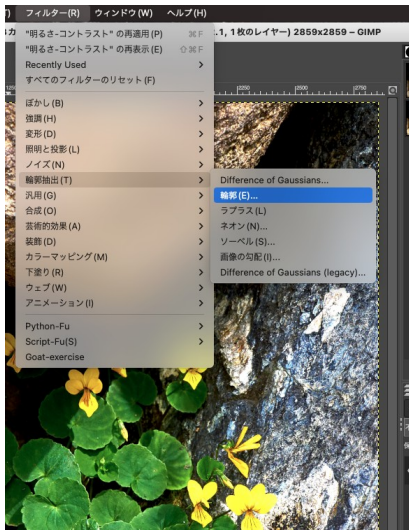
カ フィルター(R) ウィンドウ(W) ヘルプ(H)
.1, 1 枚のレイヤー) 2859x2859 – GIMP

"明るさ-コントラスト" の再適用(P) ⌘F
"明るさ-コントラスト" の再表示(E) ⇧⌘F
Recently Used
すべてのフィルターのリセット(F)

ぼかし(B)
強調(H)
変形(D)
照明と投影(L)
ノイズ(N)
輪郭抽出(T)
汎用(G)
合成(O)
芸術的効果(A)
装飾(D)
カラーマッピング(M)
下塗り(R)
ウェブ(W)
アニメーション(I)

Python-Fu
Script-Fu(S)
Goat-exercise

Difference of Gaussians...
輪郭(E)...
ラプラス(L)
ネオン(N)...
ソーベル(S)...
画像の勾配(I)...
Difference of Gaussians (legacy)...